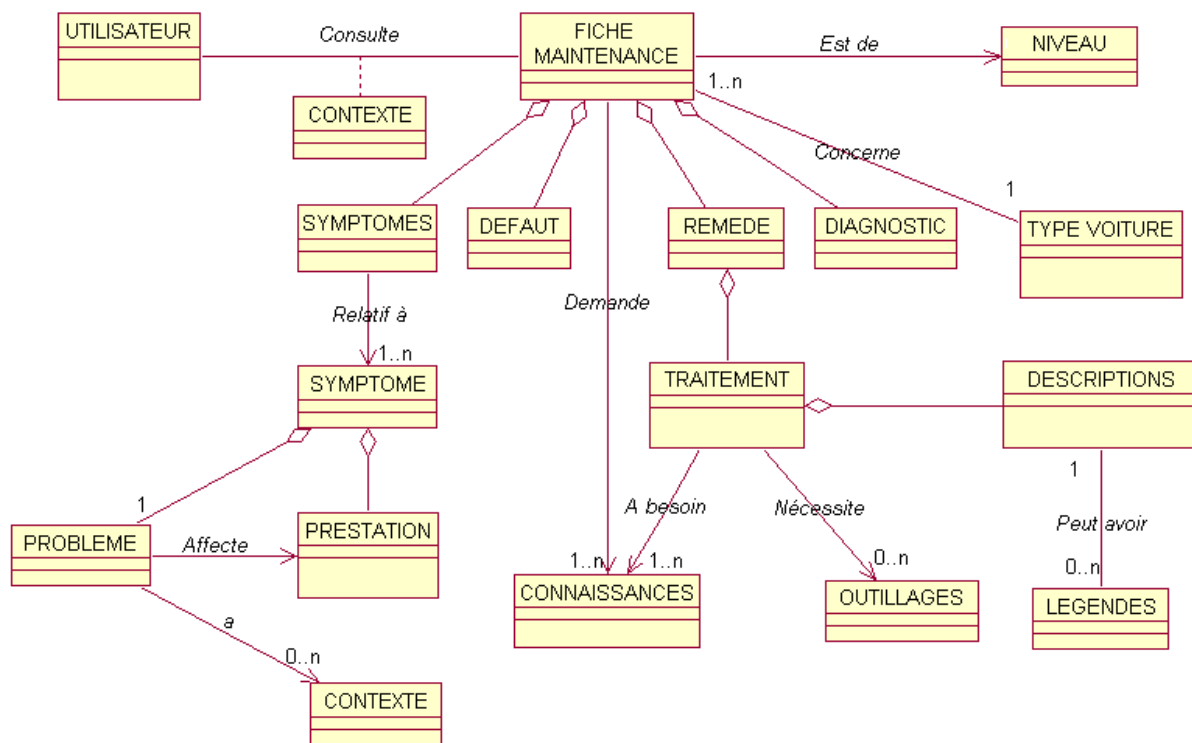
UTILISATEUR

Consulte

CONTEXTE

FICHE MAINTENANCE

Est de

NIVEAU

1..n

Concerne

1

SYMPTOMES

DEFAUT

REMEDE

DIAGNOSTIC

TYPE VOITURE

Demande

Relatif à

1..n

SYMPTOME

TRAITEMENT

DESCRIPTIONS

1

1

A besoin

Nécessite

Peut avoir

PROBLEME

Affecte

PRESTATION

1..n

1..n

0..n

CONNAISSANCES

OUTILLAGES

0..n

LEGENDES

a

0..n

CONTEXTE